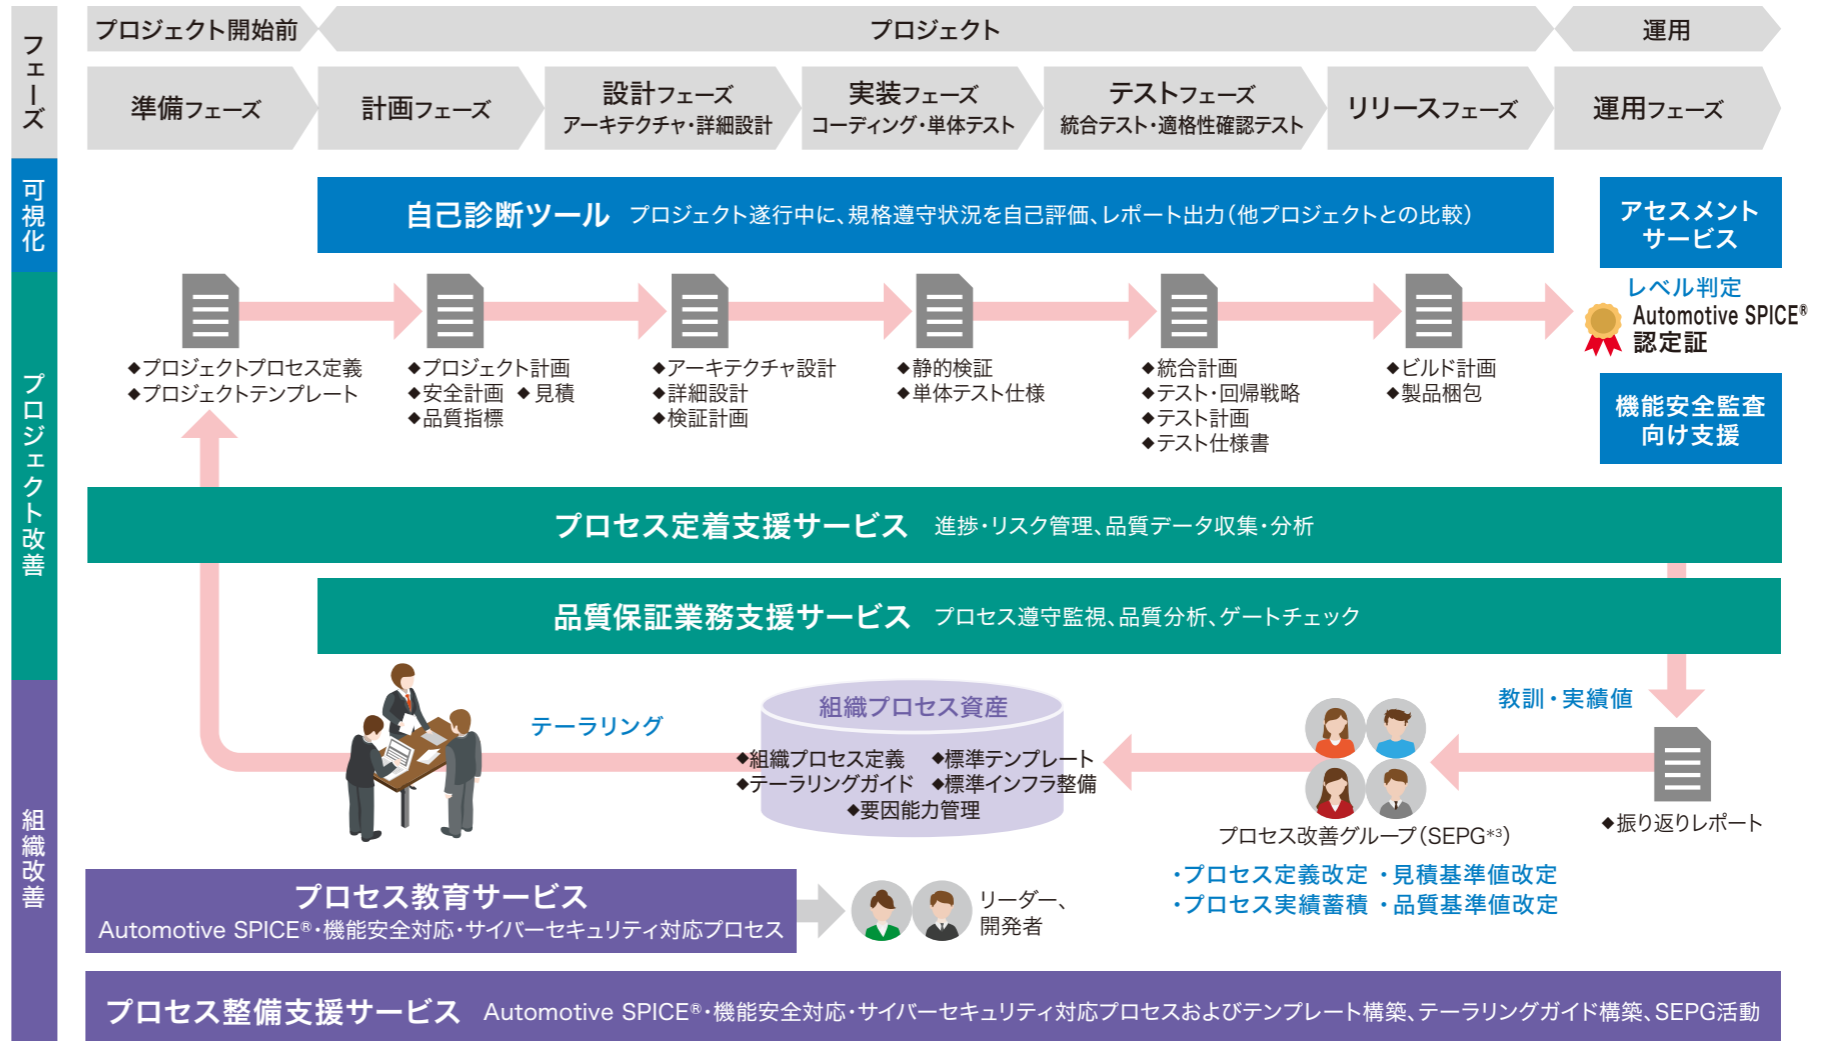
フェーズ

プロジェクト開始前　プロジェクト　運用

準備フェーズ　計画フェーズ　設計フェーズ アーキテクチャ・詳細設計　実装フェーズ コーディング・単体テスト　テストフェーズ 統合テスト・適格性確認テスト　リリースフェーズ　運用フェーズ

可視化

自己診断ツール　プロジェクト遂行中に、規格遵守状況を自己評価、レポート出力（他プロジェクトとの比較）

アセスメントサービス

レベル判定
Automotive SPICE® 認定証

機能安全監査向け支援

プロジェクト改善

◆プロジェクトプロセス定義
◆プロジェクトテンプレート

◆プロジェクト計画
◆安全計画 ◆見積
◆品質指標

◆アーキテクチャ設計
◆詳細設計
◆検証計画

◆静的検証
◆単体テスト仕様

◆統合計画
◆テスト・回帰戦略
◆テスト計画
◆テスト仕様書

◆ビルド計画
◆製品梱包

プロセス定着支援サービス　進捗・リスク管理、品質データ収集・分析

品質保証業務支援サービス　プロセス遵守監視、品質分析、ゲートチェック

組織改善

テーラリング

組織プロセス資産
◆組織プロセス定義 ◆標準テンプレート
◆テーラリングガイド ◆標準インフラ整備
◆要因能力管理

教訓・実績値

◆振り返りレポート

プロセス改善グループ（SEPG*3）

・プロセス定義改定 ・見積基準値改定
・プロセス実績蓄積 ・品質基準値改定

プロセス教育サービス
Automotive SPICE®・機能安全対応・サイバーセキュリティ対応プロセス

リーダー、開発者

プロセス整備支援サービス　Automotive SPICE®・機能安全対応・サイバーセキュリティ対応プロセスおよびテンプレート構築、テーラリングガイド構築、SEPG活動